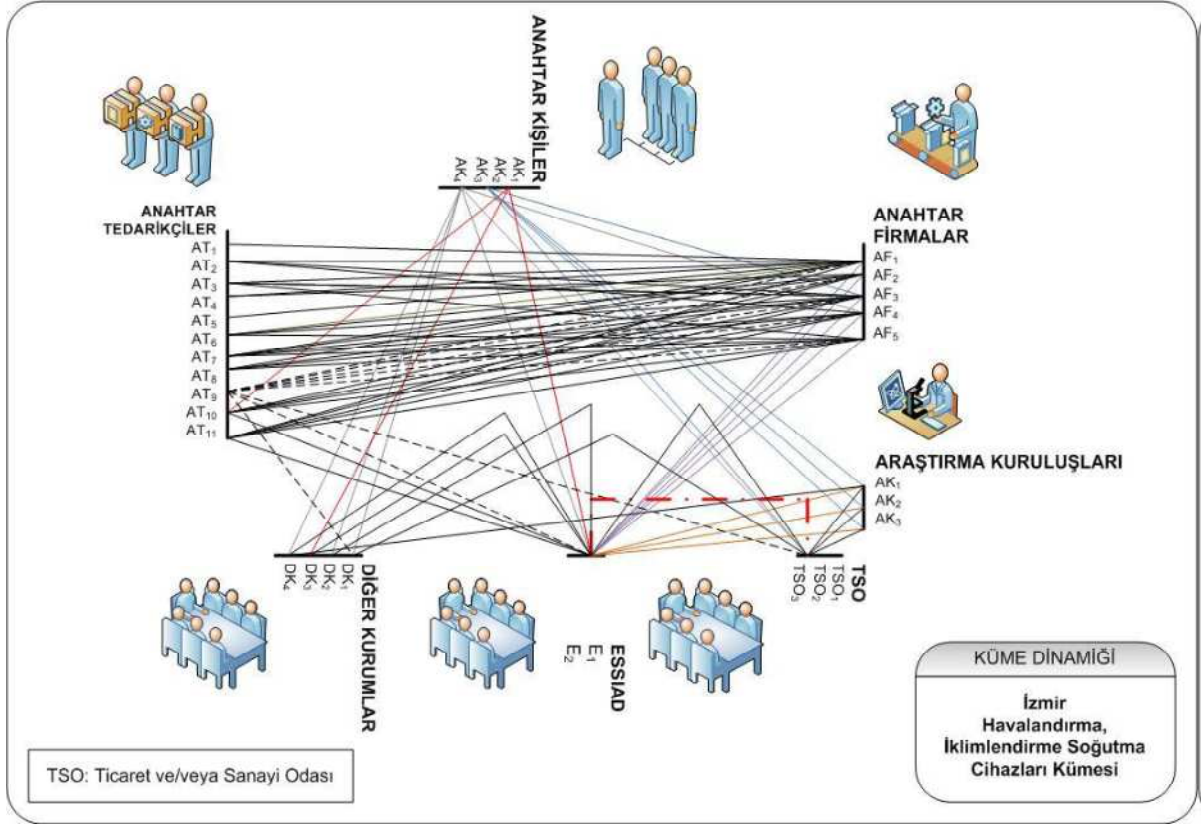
ANAHTAR KİŞİLER
$AK_1$
$AK_2$
$AK_3$
$AK_4$

ANAHTAR TEDARİKÇİLER
$AT_1$
$AT_2$
$AT_3$
$AT_4$
$AT_5$
$AT_6$
$AT_7$
$AT_8$
$AT_9$
$AT_{10}$
$AT_{11}$

ANAHTAR FİRMALAR
$AF_1$
$AF_2$
$AF_3$
$AF_4$
$AF_5$

ARAŞTIRMA KURULUŞLARI
$AK_1$
$AK_2$
$AK_3$

DİĞER KURUMLAR
$DK_1$
$DK_2$
$DK_3$
$DK_4$

ESSIAD
$E_1$
$E_2$

TSO
$TSO_1$
$TSO_2$
$TSO_3$

KÜME DİNAMİĞİ

İzmir Havalandırma, İklimlendirme Soğutma Cihazları Kümesi

TSO: Ticaret ve/veya Sanayi Odası